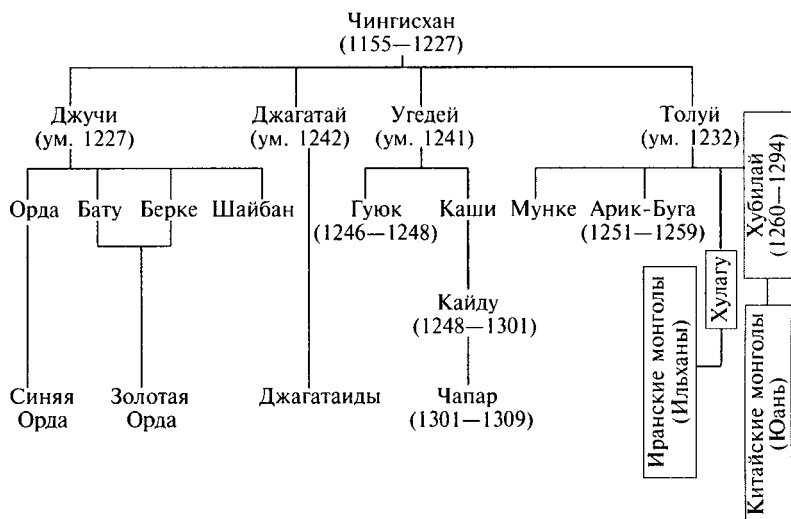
Чингисхан
(1155—1227)

Джучи
(ум. 1227)

Джагатай
(ум. 1242)

Угедей
(ум. 1241)

Толуй
(ум. 1232)

Хубилай
(1260—1294)

Орда

Бату

Берке

Шайбан

Гуюк
(1246—1248)

Каши

Мунке

Арик-Буга
(1251—1259)

Хулагу

Кайду
(1248—1301)

Иранские монголы
(Ильханы)

Китайские монголы
(Юань)

Синяя
Орда

Золотая
Орда

Джагатаиды

Чапар
(1301—1309)